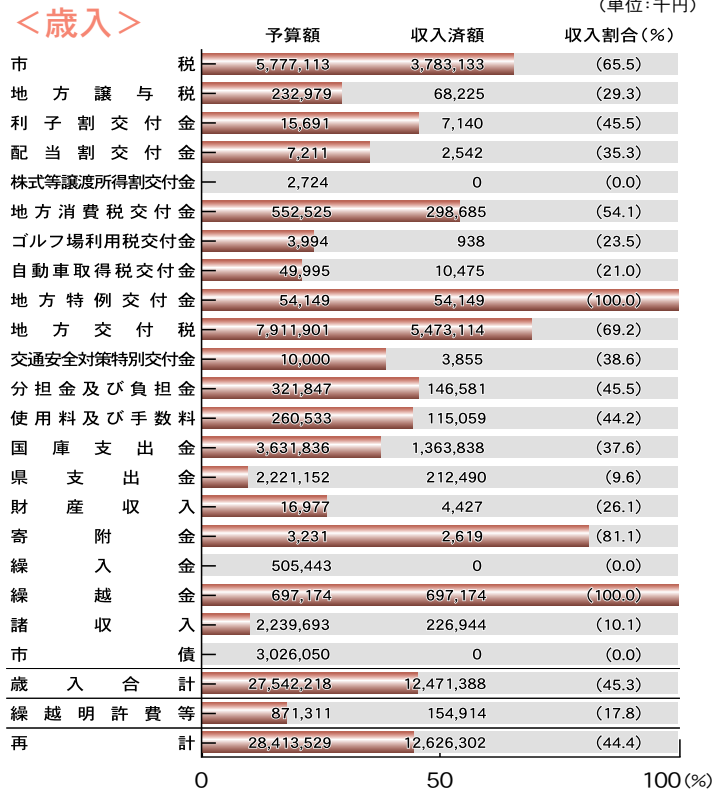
<歳入>

（単位：千円）

| | 予算額 | 収入済額 | 収入割合（%） |
|---|---|---|---|
| 市税 | 5,777,113 | 3,783,133 | (65.5) |
| 地方譲与税 | 232,979 | 68,225 | (29.3) |
| 利子割交付金 | 15,691 | 7,140 | (45.5) |
| 配当割交付金 | 7,211 | 2,542 | (35.3) |
| 株式等譲渡所得割交付金 | 2,724 | 0 | (0.0) |
| 地方消費税交付金 | 552,525 | 298,685 | (54.1) |
| ゴルフ場利用税交付金 | 3,994 | 938 | (23.5) |
| 自動車取得税交付金 | 49,995 | 10,475 | (21.0) |
| 地方特例交付金 | 54,149 | 54,149 | (100.0) |
| 地方交付税 | 7,911,901 | 5,473,114 | (69.2) |
| 交通安全対策特別交付金 | 10,000 | 3,855 | (38.6) |
| 分担金及び負担金 | 321,847 | 146,581 | (45.5) |
| 使用料及び手数料 | 260,533 | 115,059 | (44.2) |
| 国庫支出金 | 3,631,836 | 1,363,838 | (37.6) |
| 県支出金 | 2,221,152 | 212,490 | (9.6) |
| 財産収入 | 16,977 | 4,427 | (26.1) |
| 寄附金 | 3,231 | 2,619 | (81.1) |
| 繰入金 | 505,443 | 0 | (0.0) |
| 繰越金 | 697,174 | 697,174 | (100.0) |
| 諸収入 | 2,239,693 | 226,944 | (10.1) |
| 市債 | 3,026,050 | 0 | (0.0) |
| 歳入合計 | 27,542,218 | 12,471,388 | (45.3) |
| 繰越明許費等 | 871,311 | 154,914 | (17.8) |
| 再計 | 28,413,529 | 12,626,302 | (44.4) |

0 50 100（%）